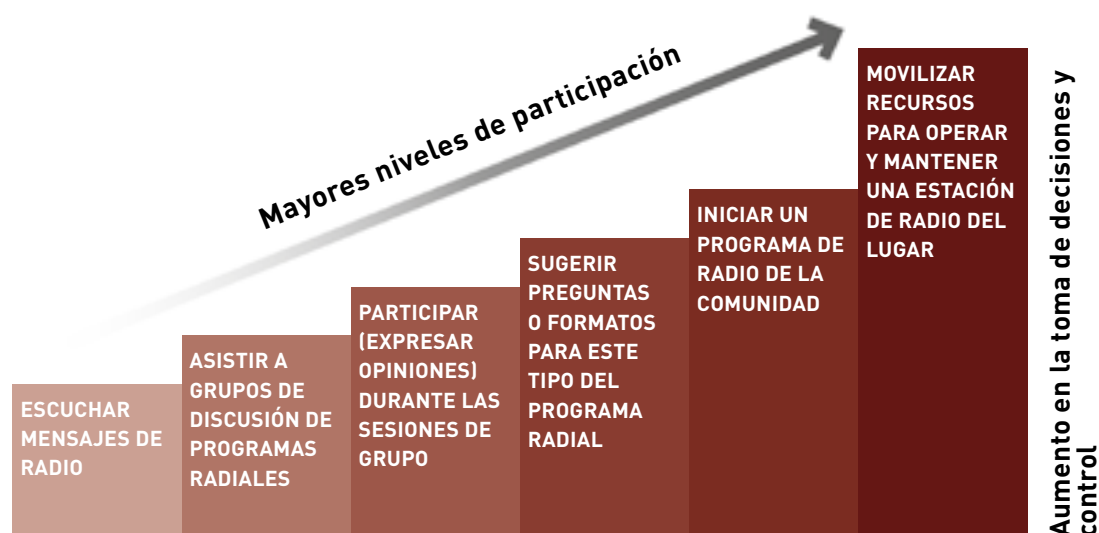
Mayores niveles de participación

ESCUCHAR MENSAJES DE RADIO

ASISTIR A GRUPOS DE DISCUSIÓN DE PROGRAMAS RADIALES

PARTICIPAR (EXPRESAR OPINIONES) DURANTE LAS SESIONES DE GRUPO

SUGERIR PREGUNTAS O FORMATOS PARA ESTE TIPO DEL PROGRAMA RADIAL

INICIAR UN PROGRAMA DE RADIO DE LA COMUNIDAD

MOVILIZAR RECURSOS PARA OPERAR Y MANTENER UNA ESTACIÓN DE RADIO DEL LUGAR

Aumento en la toma de decisiones y control